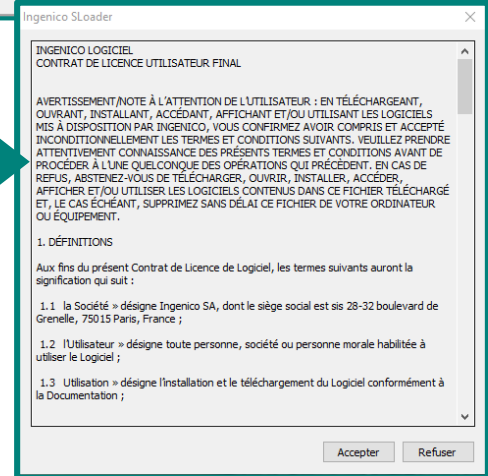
Ingenico SLoader

INGENICO LOGICIEL
CONTRAT DE LICENCE UTILISATEUR FINAL

AVERTISSEMENT/NOTE À L'ATTENTION DE L'UTILISATEUR : EN TÉLÉCHARGEANT, OUVRANT, INSTALLANT, ACCÉDANT, AFFICHANT ET/OU UTILISANT LES LOGICIELS MIS À DISPOSITION PAR INGENICO, VOUS CONFIRMEZ AVOIR COMPRIS ET ACCEPTÉ INCONDITIONNELLEMENT LES TERMES ET CONDITIONS SUIVANTS. VEUILLEZ PRENDRE ATTENTIVEMENT CONNAISSANCE DES PRÉSENTS TERMES ET CONDITIONS AVANT DE PROCÉDER À L'UNE QUELCONQUE DES OPÉRATIONS QUI PRÉCÈDENT. EN CAS DE REFUS, ABSTENEZ-VOUS DE TÉLÉCHARGER, OUVRIR, INSTALLER, ACCÉDER, AFFICHER ET/OU UTILISER LES LOGICIELS CONTENUS DANS CE FICHIER TÉLÉCHARGÉ ET, LE CAS ÉCHÉANT, SUPPRIMEZ SANS DÉLAI CE FICHIER DE VOTRE ORDINATEUR OU ÉQUIPEMENT.

1. DÉFINITIONS

Aux fins du présent Contrat de Licence de Logiciel, les termes suivants auront la signification qui suit :

1.1 la Société » désigne Ingenico SA, dont le siège social est sis 28-32 boulevard de Grenelle, 75015 Paris, France ;

1.2 l'Utilisateur » désigne toute personne, société ou personne morale habilitée à utiliser le Logiciel ;

1.3 Utilisation » désigne l'installation et le téléchargement du Logiciel conformément à la Documentation ;

Accepter Refuser